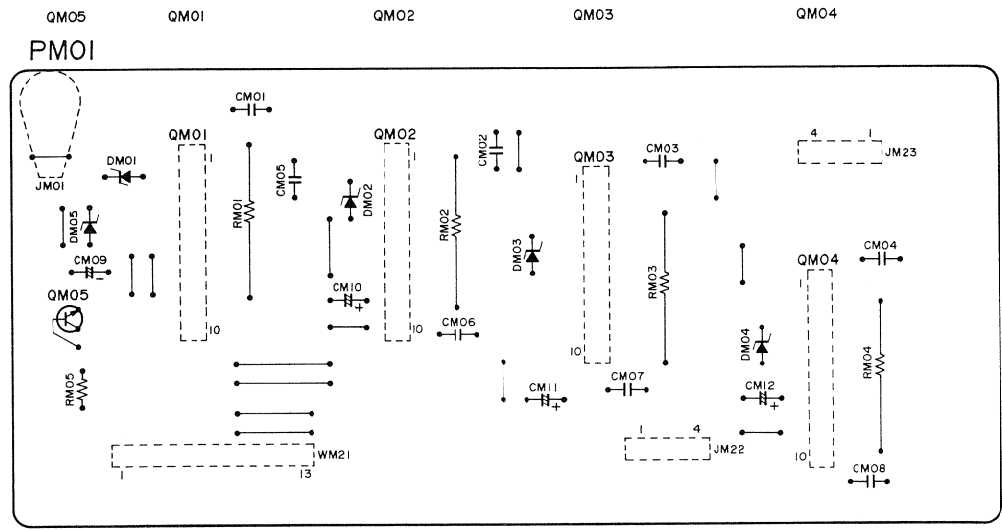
QM05 QM01 QM02 QM03 QM04

PM01

CM01

QM01

1

10

DM01

JM01

DM05

CM09

QM05

RM05

RM01

CM05

DM02

CM10

+

QM02

1

10

CM02

RM02

CM06

DM03

CM11

+

QM03

1

10

CM03

RM03

CM07

4 1

JM23

CM04

QM04

1

10

DM04

CM12

+

RM04

CM08

1 4

JM22

WM21

1 13